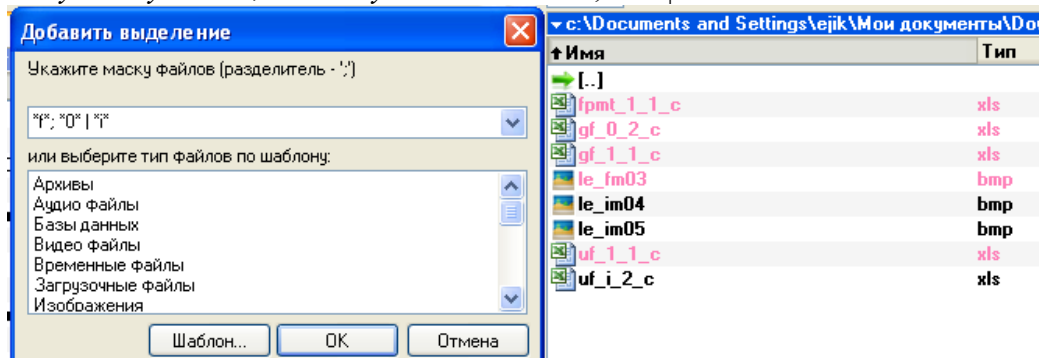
Добавить выделение

Укажите маску файлов (разделитель - ';')

*f*; *0* | *i*

или выберите тип файлов по шаблону:

Архивы
Аудио файлы
Базы данных
Видео файлы
Временные файлы
Загрузочные файлы
Изображения

Шаблон... | OK | Отмена

c:\Documents and Settings\ejik\Мои документы\Do

| ↑Имя | Тип |
|---|---|
| [..] | |
| fpmt_1_1_c | xls |
| gf_0_2_c | xls |
| gf_1_1_c | xls |
| le_fm03 | bmp |
| le_im04 | bmp |
| le_im05 | bmp |
| uf_1_1_c | xls |
| uf_i_2_c | xls |